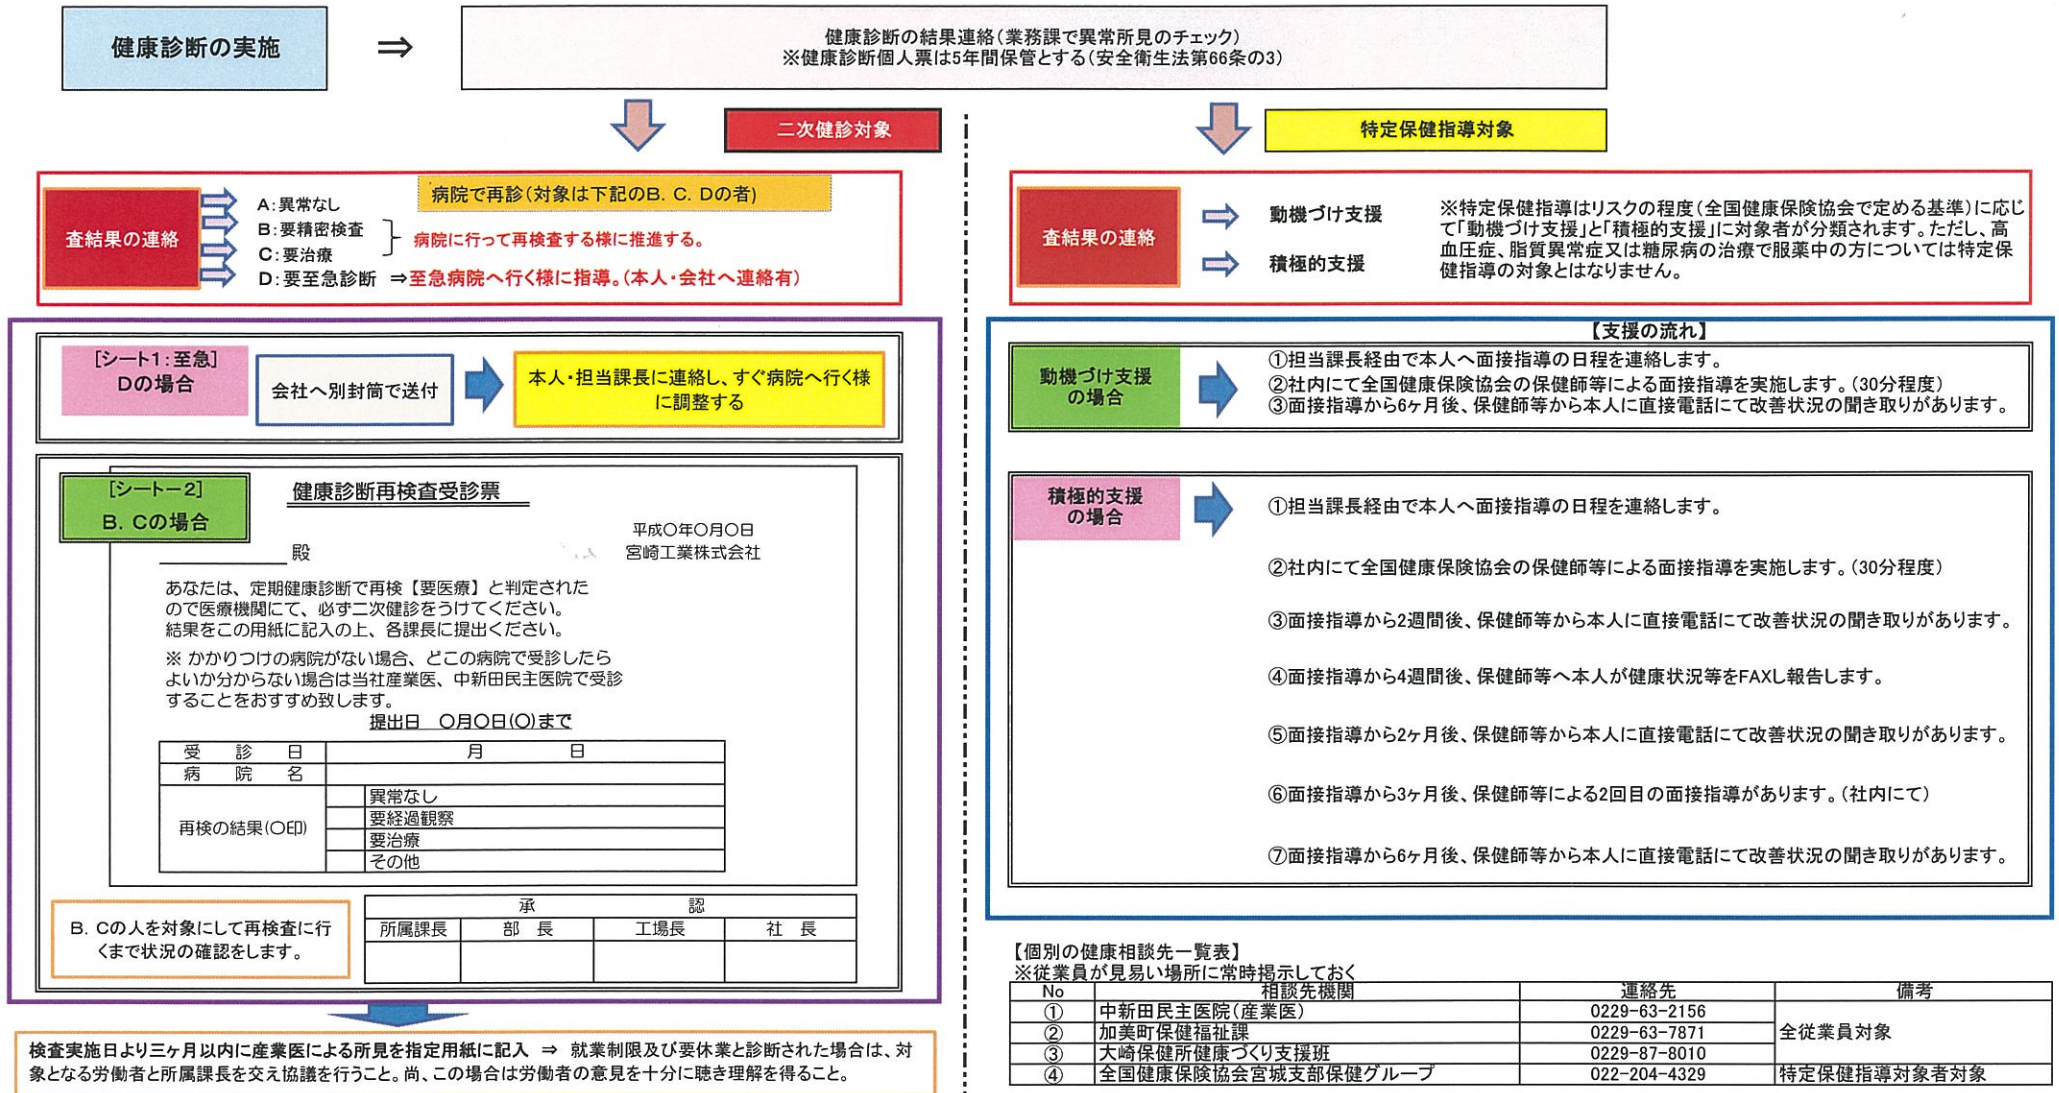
健康診断の実施

⇒

健康診断の結果連絡（業務課で異常所見のチェック）
※健康診断個人票は5年間保管とする（安全衛生法第66条の3）

二次健診対象

特定保健指導対象

査結果の連絡

A：異常なし
B：要精密検査
C：要治療
D：要至急診断

病院で再診（対象は下記のB．C．Dの者）

病院に行って再検査する様に推進する。

⇒至急病院へ行く様に指導。（本人・会社へ連絡有）

査結果の連絡

動機づけ支援

積極的支援

※特定保健指導はリスクの程度（全国健康保険協会で定める基準）に応じて「動機づけ支援」と「積極的支援」に対象者が分類されます。ただし、高血圧症、脂質異常症又は糖尿病の治療で服薬中の方については特定保健指導の対象とはなりません。

［シート1：至急］
Dの場合

会社へ別封筒で送付

本人・担当課長に連絡し、すぐ病院へ行く様に調整する

［シートー2］
B．Cの場合

健康診断再検査受診票

平成○年○月○日
宮崎工業株式会社

殿

あなたは、定期健康診断で再検【要医療】と判定されたので医療機関にて、必ず二次健診をうけてください。
結果をこの用紙に記入の上、各課長に提出ください。

※ かかりつけの病院がない場合、どこの病院で受診したらよいか分からない場合は当社産業医、中新田民主医院で受診することをおすすめ致します。

提出日　○月○日（○）まで

| 受　診　日 | 月　　　日 |
|---|---|
| 病　院　名 | |
| 再検の結果（○印） | 異常なし |
| | 要経過観察 |
| | 要治療 |
| | その他 |

B．Cの人を対象にして再検査に行くまで状況の確認をします。

| 承 | | 認 | |
|---|---|---|---|
| 所属課長 | 部　長 | 工場長 | 社　長 |
| | | | |

検査実施日より三ヶ月以内に産業医による所見を指定用紙に記入 ⇒ 就業制限及び要休業と診断された場合は、対象となる労働者と所属課長を交え協議を行うこと。尚、この場合は労働者の意見を十分に聴き理解を得ること。

【支援の流れ】

動機づけ支援の場合

①担当課長経由で本人へ面接指導の日程を連絡します。
②社内にて全国健康保険協会の保健師等による面接指導を実施します。（30分程度）
③面接指導から6ヶ月後、保健師等から本人に直接電話にて改善状況の聞き取りがあります。

積極的支援の場合

①担当課長経由で本人へ面接指導の日程を連絡します。

②社内にて全国健康保険協会の保健師等による面接指導を実施します。（30分程度）

③面接指導から2週間後、保健師等から本人に直接電話にて改善状況の聞き取りがあります。

④面接指導から4週間後、保健師等へ本人が健康状況等をFAXし報告します。

⑤面接指導から2ヶ月後、保健師等から本人に直接電話にて改善状況の聞き取りがあります。

⑥面接指導から3ヶ月後、保健師等による2回目の面接指導があります。（社内にて）

⑦面接指導から6ヶ月後、保健師等から本人に直接電話にて改善状況の聞き取りがあります。

【個別の健康相談先一覧表】
※従業員が見易い場所に常時掲示しておく

| No | 相談先機関 | 連絡先 | 備考 |
|---|---|---|---|
| ① | 中新田民主医院（産業医） | 0229-63-2156 | 全従業員対象 |
| ② | 加美町保健福祉課 | 0229-63-7871 | |
| ③ | 大崎保健所健康づくり支援班 | 0229-87-8010 | |
| ④ | 全国健康保険協会宮城支部保健グループ | 022-204-4329 | 特定保健指導対象者対象 |